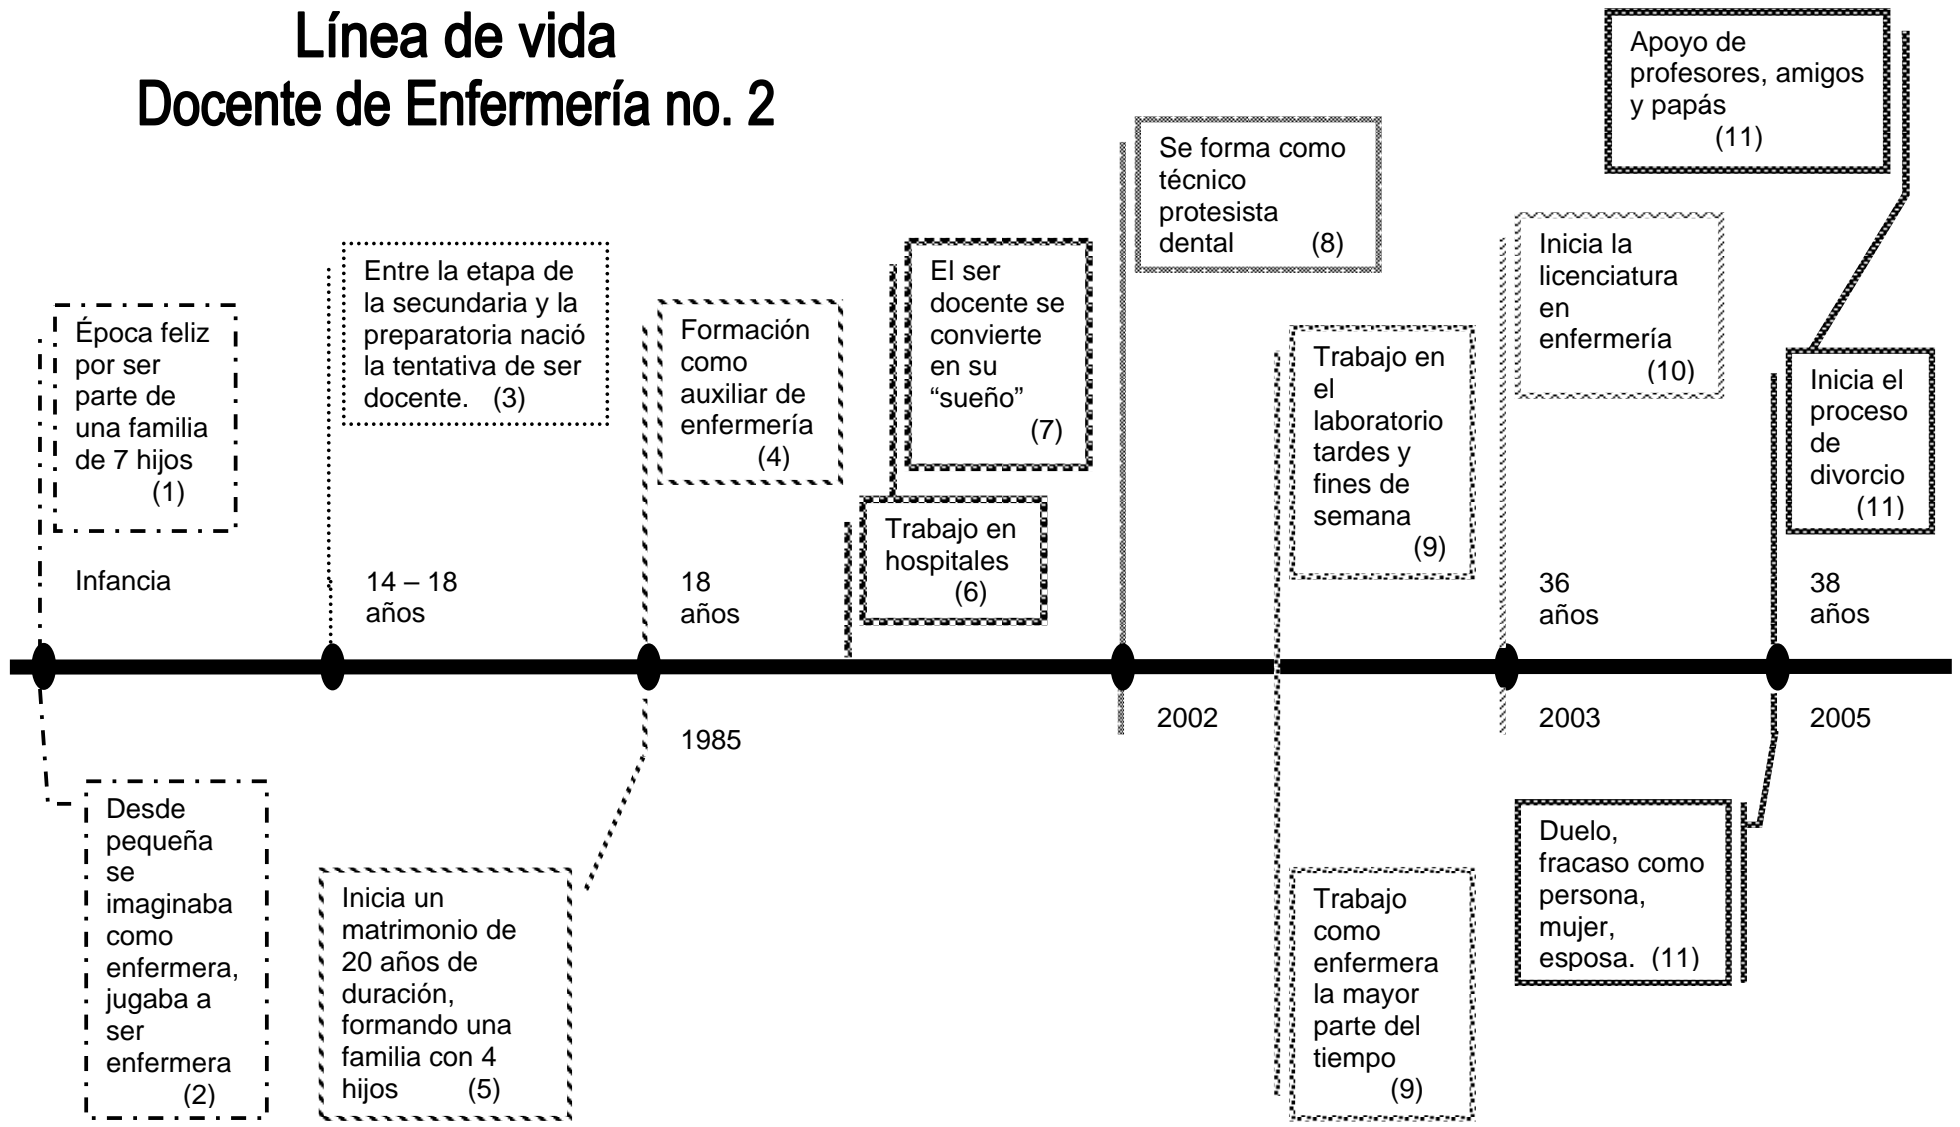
Línea de vida
Docente de Enfermería no. 2

Época feliz por ser parte de una familia de 7 hijos (1)

Infancia

Desde pequeña se imaginaba como enfermera, jugaba a ser enfermera (2)

Entre la etapa de la secundaria y la preparatoria nació la tentativa de ser docente. (3)

14 – 18 años

Inicia un matrimonio de 20 años de duración, formando una familia con 4 hijos (5)

Formación como auxiliar de enfermería (4)

18 años

1985

Trabajo en hospitales (6)

El ser docente se convierte en su "sueño" (7)

Se forma como técnico protesista dental (8)

2002

Trabajo en el laboratorio tardes y fines de semana (9)

Trabajo como enfermera la mayor parte del tiempo (9)

Inicia la licenciatura en enfermería (10)

36 años

2003

Duelo, fracaso como persona, mujer, esposa. (11)

Apoyo de profesores, amigos y papás (11)

Inicia el proceso de divorcio (11)

38 años

2005